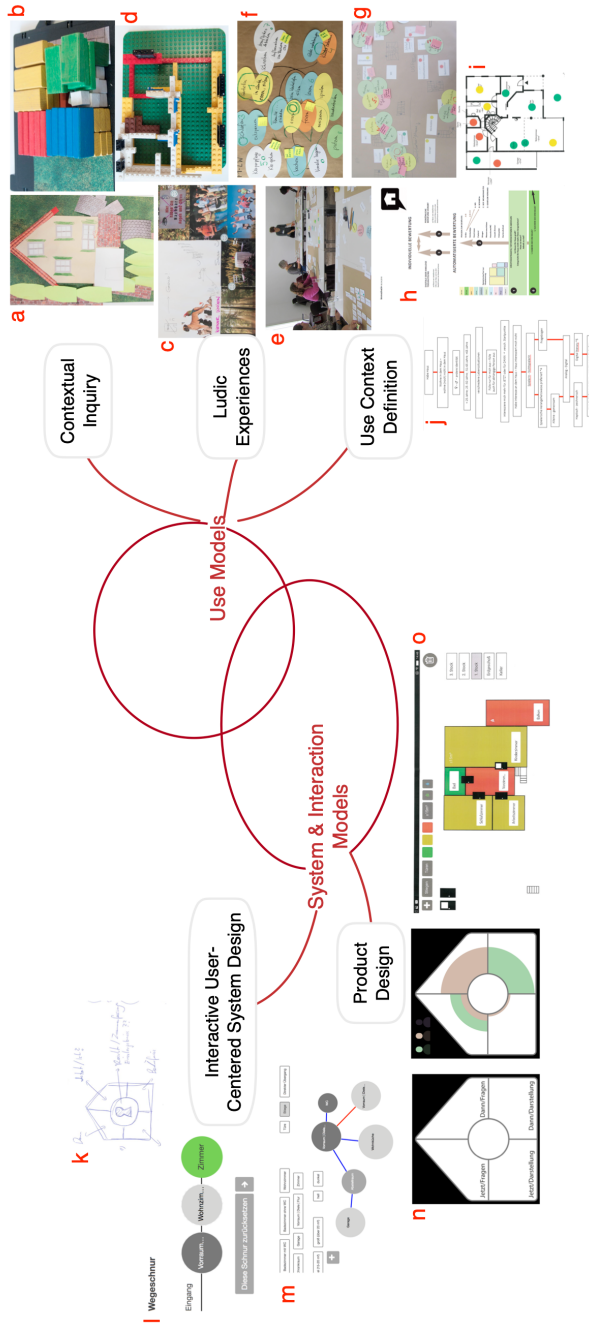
a

b

c

d

e

f

g

h

i

j

Contextual Inquiry

Ludic Experiences

Use Context Definition

Use Models

System & Interaction Models

Interactive User-Centered System Design

Product Design

k

l

Wegeschnur

Eingang

Vorraum

Wohnzim...

Zimmer

Diese Schnur zurücksetzen

m

n

Jetzt/Fragen

Dann/Fragen

Jetzt/Darstellung

Dann/Darstellung

o